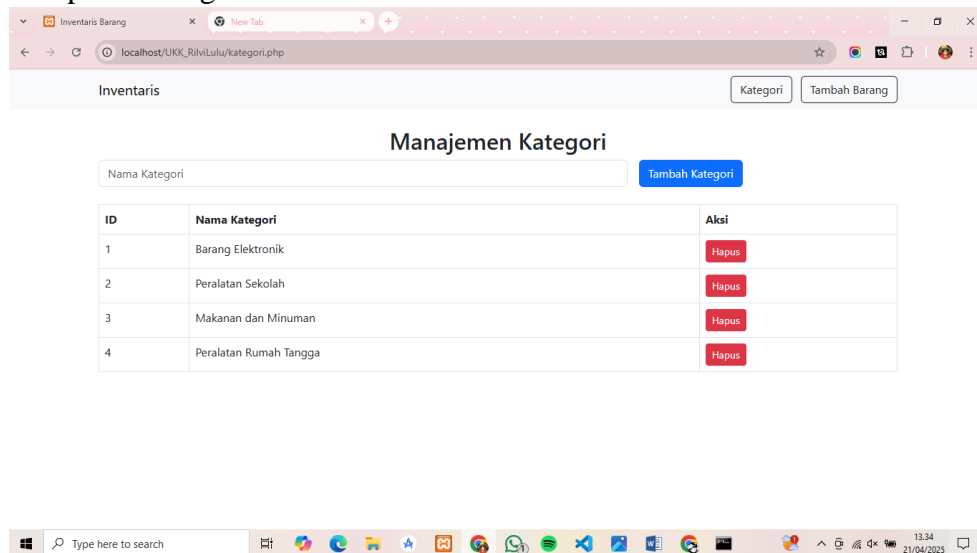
Inventaris Barang
New Tab
localhost/UKK_RilviLulu/kategori.php

Inventaris

Kategori
Tambah Barang

Manajemen Kategori

Nama Kategori
Tambah Kategori

| ID | Nama Kategori | Aksi |
|---|---|---|
| 1 | Barang Elektronik | Hapus |
| 2 | Peralatan Sekolah | Hapus |
| 3 | Makanan dan Minuman | Hapus |
| 4 | Peralatan Rumah Tangga | Hapus |

Type here to search
13.34
21/04/2025